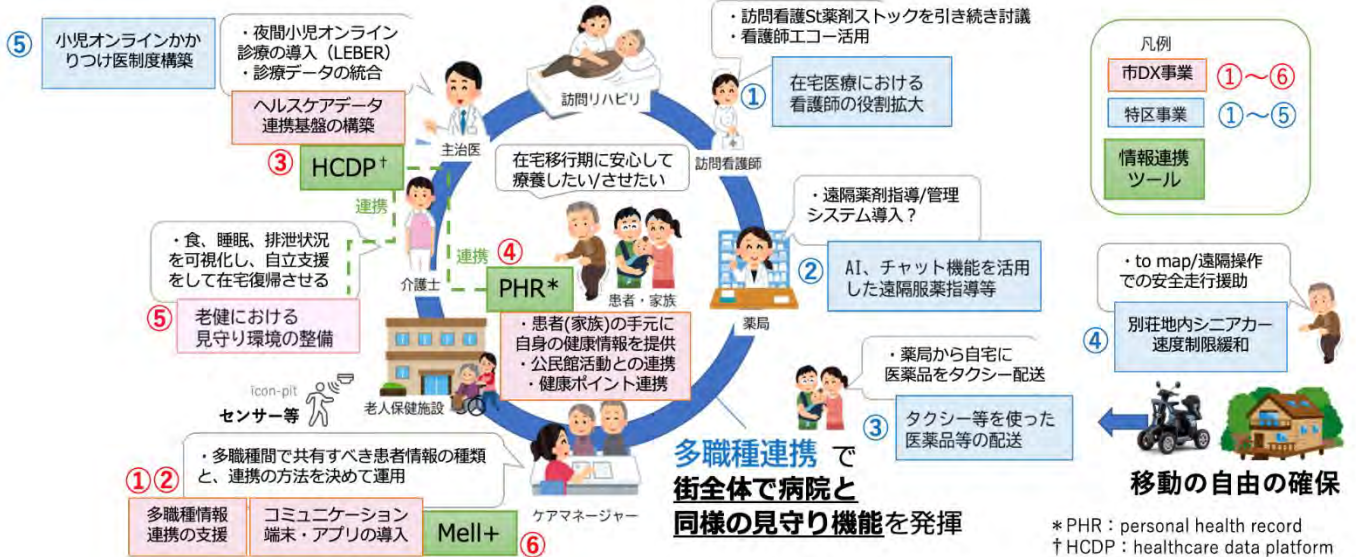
⑤ 小児オンラインかかりつけ医制度構築

・夜間小児オンライン診療の導入（LEBER）
・診療データの統合

ヘルスケアデータ連携基盤の構築

主治医

③ HCDP†

連携

・食、睡眠、排泄状況を可視化し、自立支援をして在宅復帰させる

介護士

⑤ 老健における見守り環境の整備

icon-pit

センサー等

老人保健施設

訪問リハビリ

在宅移行期に安心して療養したい/させたい

連携 ④ PHR*

患者・家族

・患者(家族)の手元に自身の健康情報を提供
・公民館活動との連携
・健康ポイント連携

・訪問看護St薬剤ストックを引き続き討議
・看護師エコー活用

① 在宅医療における看護師の役割拡大

訪問看護師

・遠隔薬剤指導/管理システム導入？

② AI、チャット機能を活用した遠隔服薬指導等

薬局

・薬局から自宅に医薬品をタクシー配送

③ タクシー等を使った医薬品等の配送

凡例
市DX事業 ①～⑥
特区事業 ①～⑤
情報連携ツール

・to map/遠隔操作での安全走行援助

④ 別荘地内シニアカー速度制限緩和

・多職種間で共有すべき患者情報の種類と、連携の方法を決めて運用

①② 多職種情報連携の支援

コミュニケーション端末・アプリの導入

Mell+ ⑥

ケアマネージャー

多職種連携 で
街全体で病院と
同様の見守り機能を発揮

移動の自由の確保

＊PHR：personal health record
†HCDP：healthcare data platform